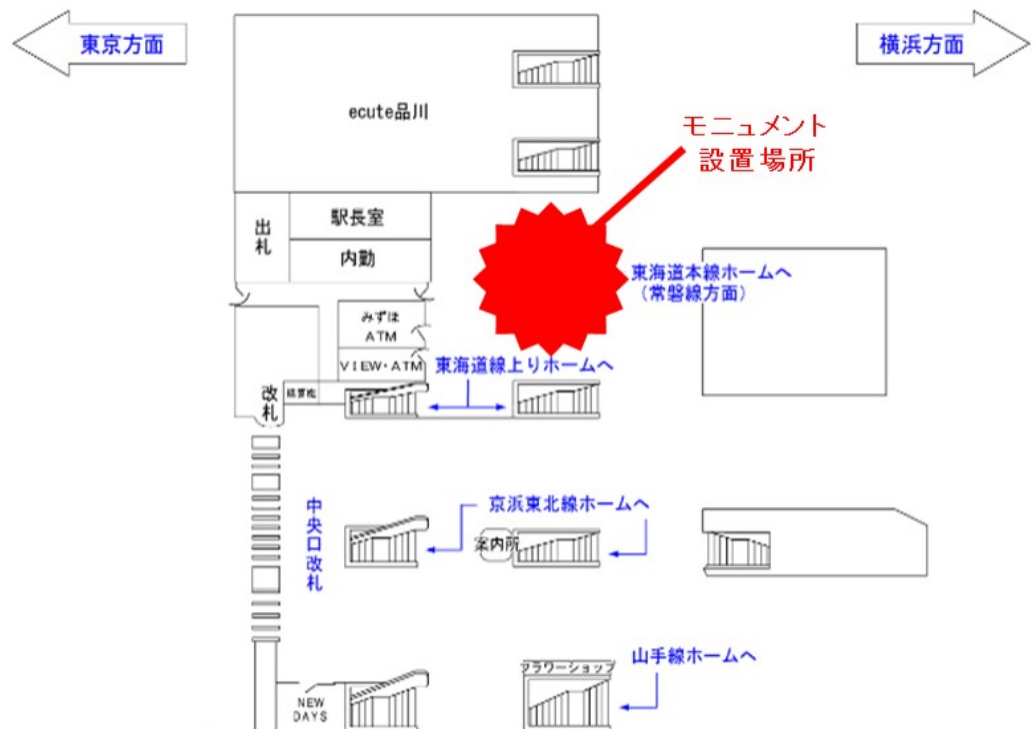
東京方面

横浜方面

ecute品川

モニュメント
設置場所

出札

駅長室

内勤

東海道本線ホームへ
（常磐線方面）

みずほ
ATM

VIEW・ATM

東海道線上りホームへ

改札

精算所

中央口改札

京浜東北線ホームへ

案内所

山手線ホームへ

フラワーショップ

NEW
DAYS